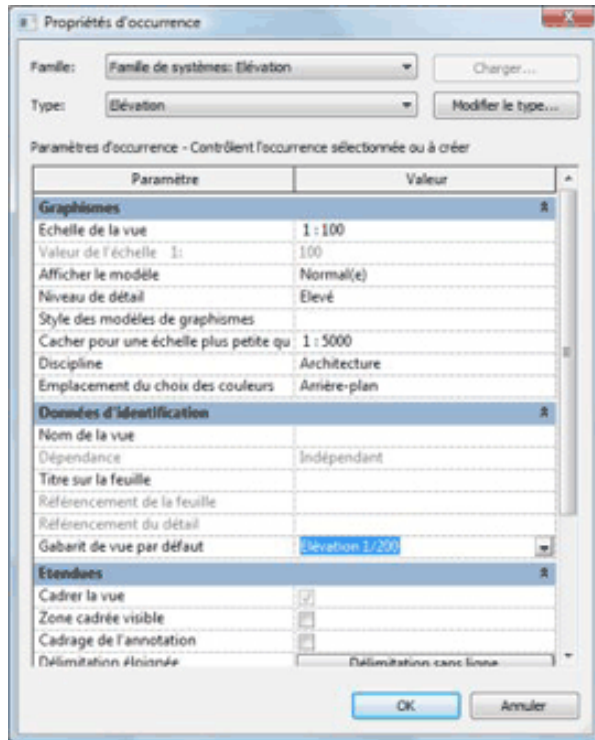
Propriétés d'occurrence

Famille: Famille de systèmes: Elévation
Charger...
Type: Elévation
Modifier le type...

Paramètres d'occurrence - Contrôlent l'occurrence sélectionnée ou à créer

| Paramètre | Valeur |
|---|---|
| **Graphismes** | |
| Echelle de la vue | 1 : 100 |
| Valeur de l'échelle 1: | 100 |
| Afficher le modèle | Normal(e) |
| Niveau de détail | Elevé |
| Style des modèles de graphismes | |
| Cacher pour une échelle plus petite qu | 1 : 5000 |
| Discipline | Architecture |
| Emplacement du choix des couleurs | Arrière-plan |
| **Données d'identification** | |
| Nom de la vue | |
| Dépendance | Indépendant |
| Titre sur la feuille | |
| Référencement de la feuille | |
| Référencement du détail | |
| Gabarit de vue par défaut | Elévation 1/200 |
| **Etendues** | |
| Cadrer la vue | |
| Zone cadrée visible | |
| Cadrage de l'annotation | |
| Délimitation éloignée | Délimitation sans ligne |

OK
Annuler